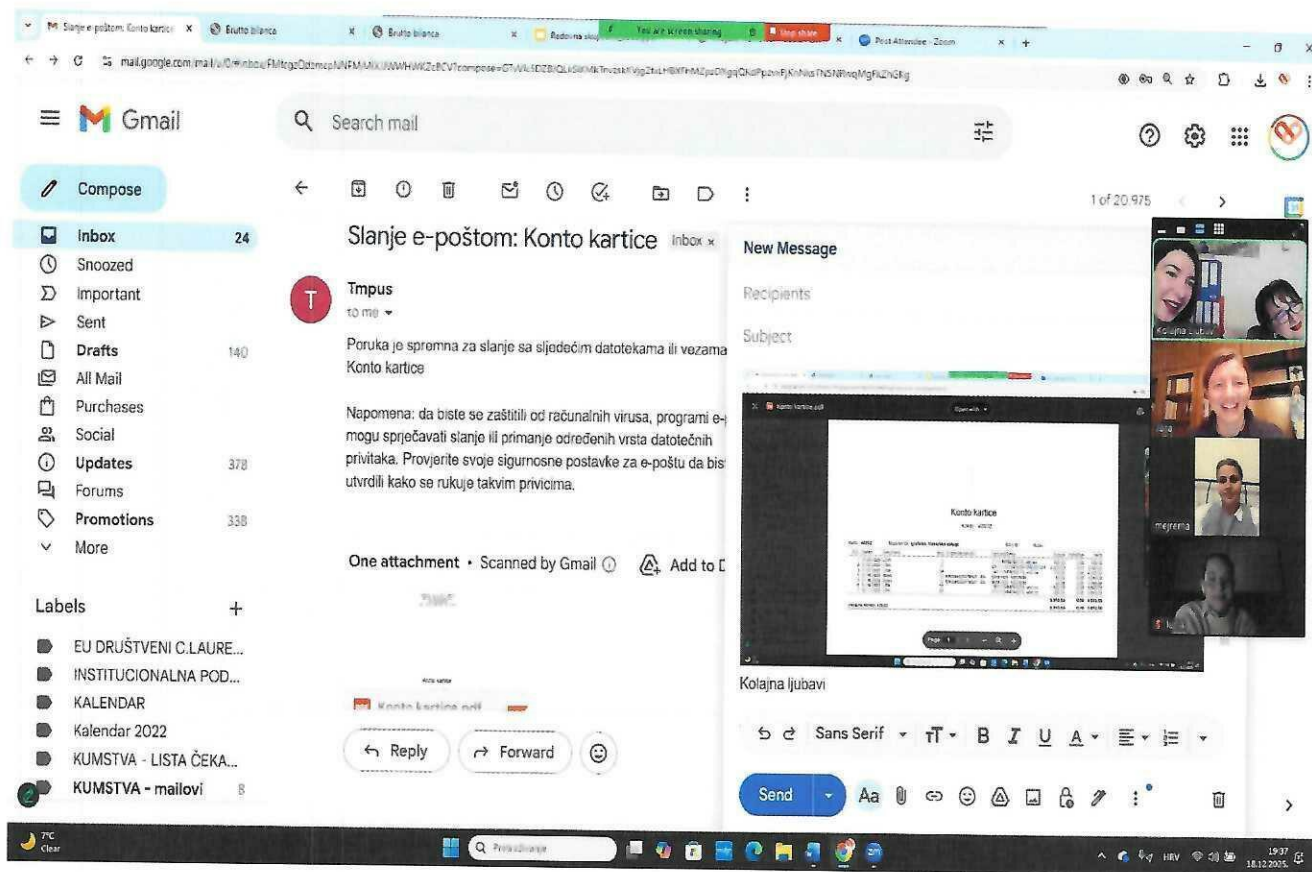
Slanje e-poštom: Konto kartice × | Brutto bilanca × | Brutto bilanca × | Redovna sk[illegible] | You are screen sharing | Stop share | Post Attendee - Zoom × | +

mail.google.com/mail/u/0/#inbox/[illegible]?compose=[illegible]

Gmail

Search mail

Compose

Inbox 24
Snoozed
Important
Sent
Drafts 140
All Mail
Purchases
Social
Updates 378
Forums
Promotions 338
More

Labels +
EU DRUŠTVENI C.LAURE...
INSTITUCIONALNA POD...
KALENDAR
Kalendar 2022
KUMSTVA - LISTA ČEKA...
KUMSTVA - mailovi 8

1 of 20.975

Slanje e-poštom: Konto kartice Inbox ×

Tmpus
to me

Poruka je spremna za slanje sa sljedećim datotekama ili vezama
Konto kartice

Napomena: da biste se zaštitili od računalnih virusa, programi e-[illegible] mogu sprječavati slanje ili primanje određenih vrsta datotečnih privitaka. Provjerite svoje sigurnosne postavke za e-poštu da bis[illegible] utvrdili kako se rukuje takvim privicima.

One attachment • Scanned by Gmail ⓘ Add to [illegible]

Konto kartice.pdf

Reply Forward

New Message

Recipients

Subject

Konto kartice.pdf

Konto kartice

Kolajna ljubavi

Sans Serif

Send

Kolajna Ljubavi

mejrema

7°C
Clear

Pretraživanje

HRV

19:37
18.12.2025.